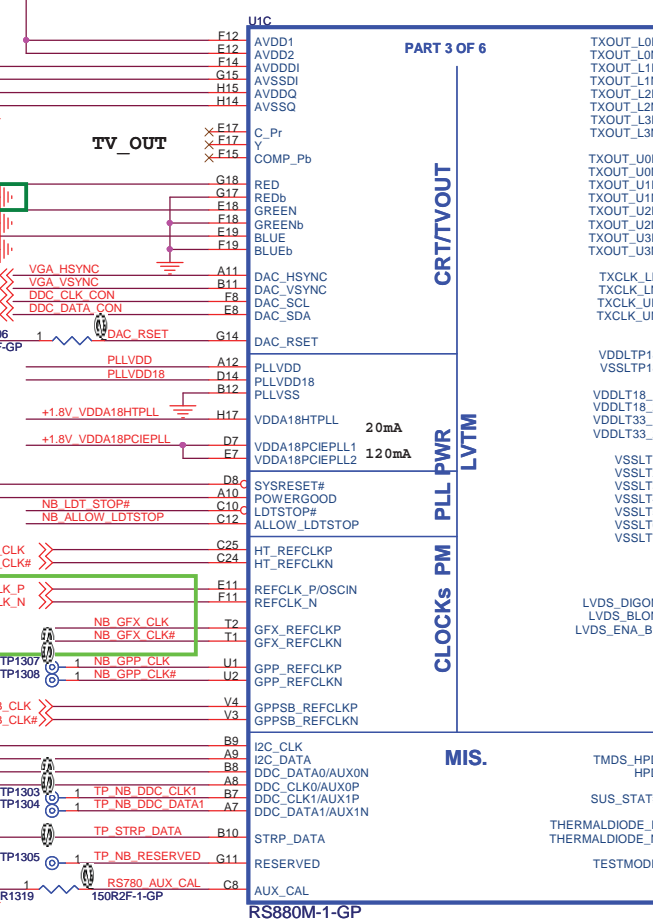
U1C
PART 3 OF 6
F12 AVDD1
E12 AVDD2
F14 AVDDDI
G15 AVSSDI
H15 AVDDQ
H14 AVSSQ
TV_OUT
E17 C_Pr
F17 Y
F15 COMP_Pb
G18 RED
G17 REDb
E18 GREEN
F18 GREENb
E19 BLUE
F19 BLUEb
VGA_HSYNC A11 DAC_HSYNC
VGA_VSYNC B11 DAC_VSYNC
DDC_CLK_CON F8 DAC_SCL
DDC_DATA_CON E8 DAC_SDA
06
F-GP
1
DAC_RSET G14 DAC_RSET
CRT/TVOUT
PLLVDD A12 PLLVDD
PLLVDD18 D14 PLLVDD18
B12 PLLVSS
+1.8V_VDDA18HTPLL H17 VDDA18HTPLL
20mA
+1.8V_VDDA18PCIEPLL D7 VDDA18PCIEPLL1
E7 VDDA18PCIEPLL2
120mA
PLL PWR
D8 SYSRESET#
A10 POWERGOOD
NB_LDT_STOP# C10 LDTSTOP#
NB_ALLOW_LDTSTOP C12 ALLOW_LDTSTOP
PLL
CLK C25 HT_REFCLKP
CLK# C24 HT_REFCLKN
PM
LK_P E11 REFCLK_P/OSCIN
LK_N F11 REFCLK_N
NB_GFX_CLK T2 GFX_REFCLKP
NB_GFX_CLK# T1 GFX_REFCLKN
TP1307 NB_GPP_CLK U1 GPP_REFCLKP
TP1308 NB_GPP_CLK# U2 GPP_REFCLKN
CLOCKs
B_CLK V4 GPPSB_REFCLKP
B_CLK# V3 GPPSB_REFCLKN
B9 I2C_CLK
A9 I2C_DATA
B8 DDC_DATA0/AUX0N
A8 DDC_CLK0/AUX0P
TP1303 TP_NB_DDC_CLK1 B7 DDC_CLK1/AUX1P
TP1304 TP_NB_DDC_DATA1 A7 DDC_DATA1/AUX1N
MIS.
TP_STRP_DATA B10 STRP_DATA
TP1305 TP_NB_RESERVED G11 RESERVED
R1319 1 RS780_AUX_CAL 150R2F-1-GP C8 AUX_CAL
RS880M-1-GP
TXOUT_L0
TXOUT_L0
TXOUT_L1
TXOUT_L1
TXOUT_L2
TXOUT_L2
TXOUT_L3
TXOUT_L3
TXOUT_U0
TXOUT_U0
TXOUT_U1
TXOUT_U1
TXOUT_U2
TXOUT_U2
TXOUT_U3
TXOUT_U3
TXCLK_L
TXCLK_L
TXCLK_U
TXCLK_U
VDDLTP1
VSSLTP1
LVTM
VDDLT18_
VDDLT18_
VDDLT33_
VDDLT33_
VSSLT
VSSLT
VSSLT
VSSLT
VSSLT
VSSLT
VSSLT
LVDS_DIGO
LVDS_BLO
LVDS_ENA_B
TMDS_HP
HP
SUS_STAT
THERMALDIODE_
THERMALDIODE_
TESTMOD